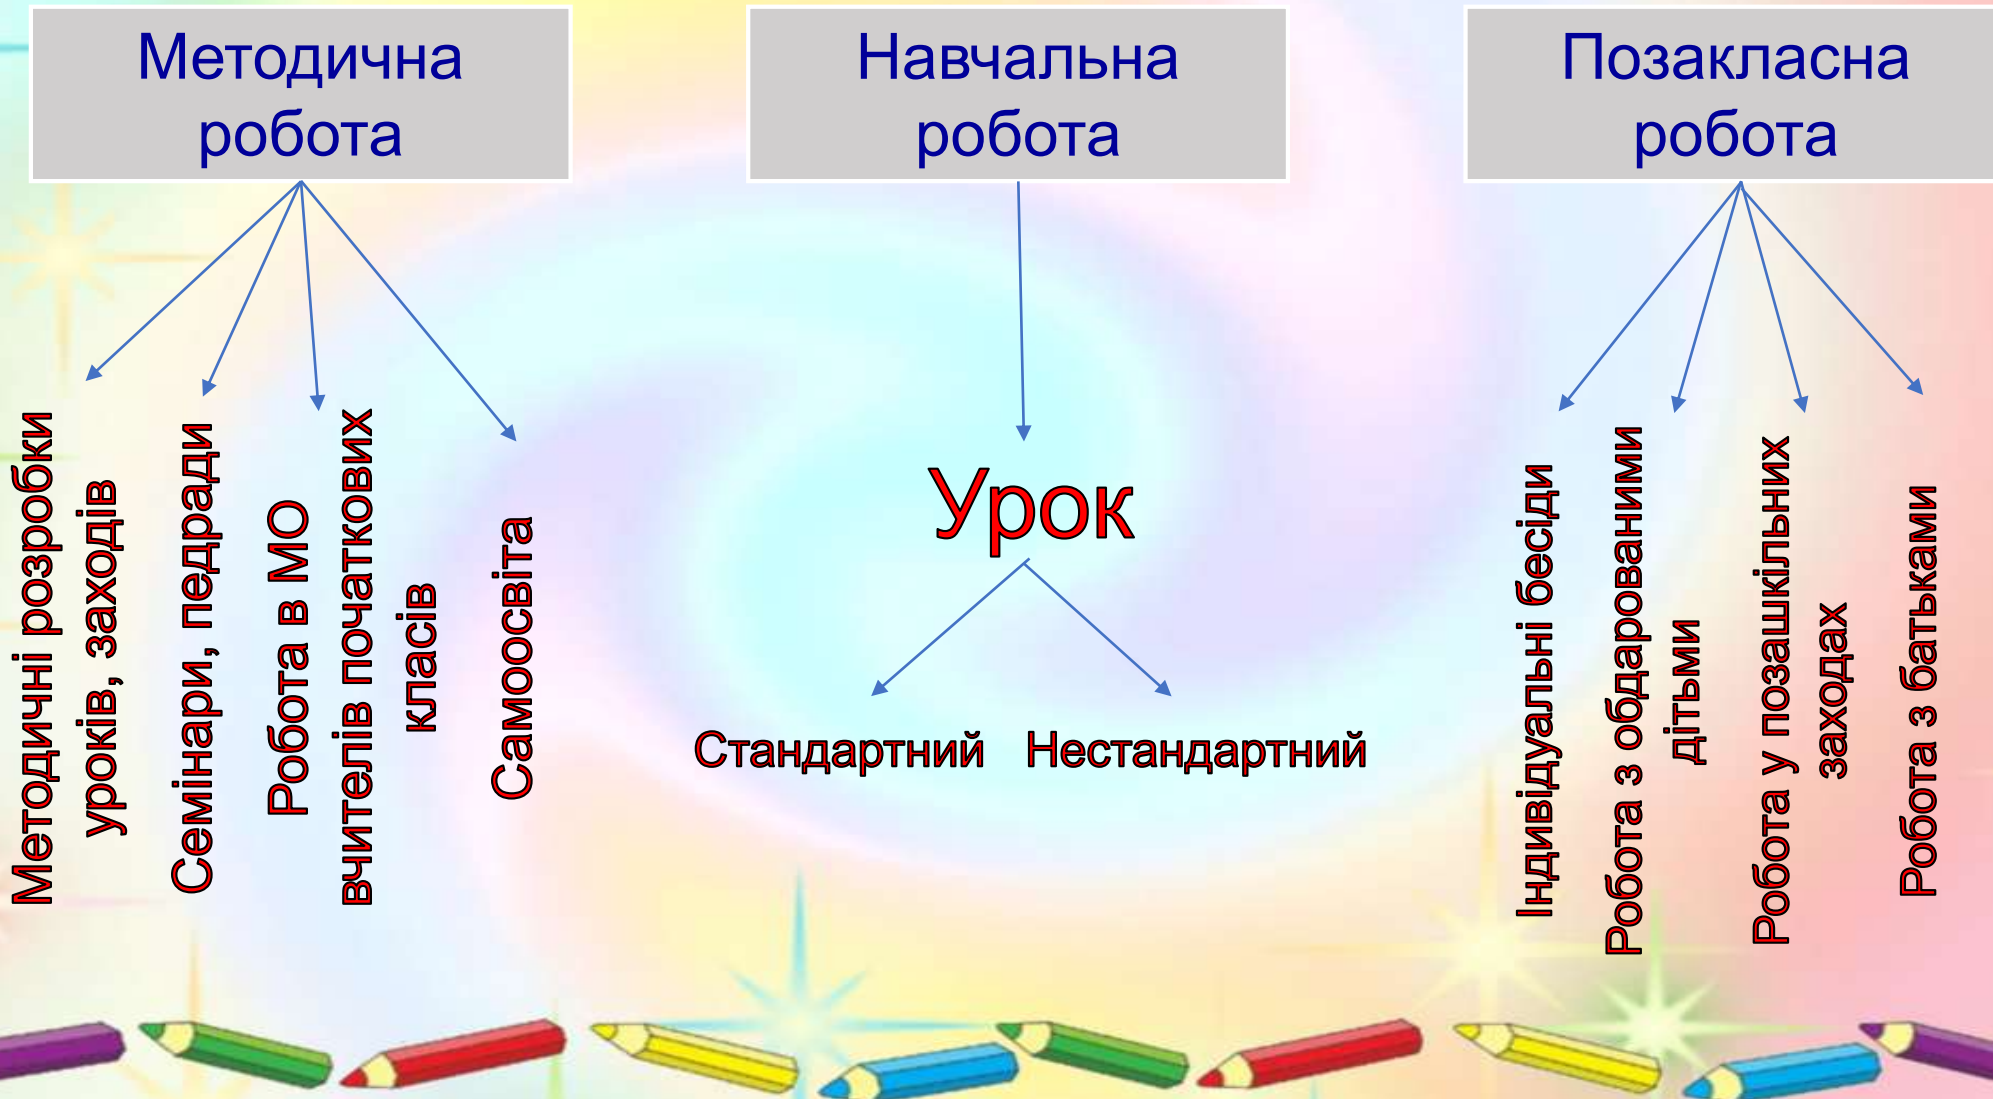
Методична робота

Навчальна робота

Позакласна робота

Методичні розробки уроків, заходів

Семінари, педради

Робота в МО вчителів початкових класів

Самоосвіта

Урок

Стандартний

Нестандартний

Індивідуальні бесіди

Робота з обдарованими дітьми

Робота у позашкільних заходах

Робота з батьками